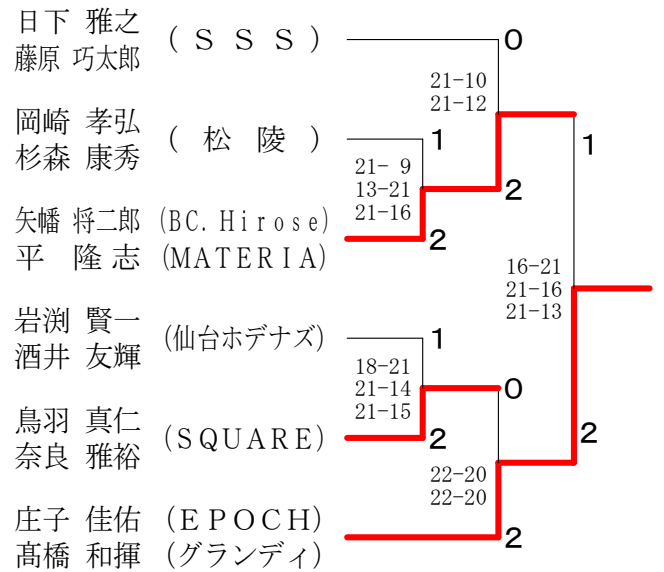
日下 雅之
藤原 巧太郎
（ＳＳＳ）

岡崎 孝弘
杉森 康秀
（松陵）

矢幡 将二郎
平 隆志
(BC. Hirose)
(MATERIA)

岩渕 賢一
酒井 友輝
(仙台ホデナズ)

鳥羽 真仁
奈良 雅裕
(SQUARE)

庄子 佳佑
髙橋 和揮
（ＥＰＯＣＨ）
（グランディ）

0
21-10
21-12
1
21- 9
13-21
21-16
2
2
1
16-21
21-16
21-13
1
18-21
21-14
21-15
0
2
2
22-20
22-20
2